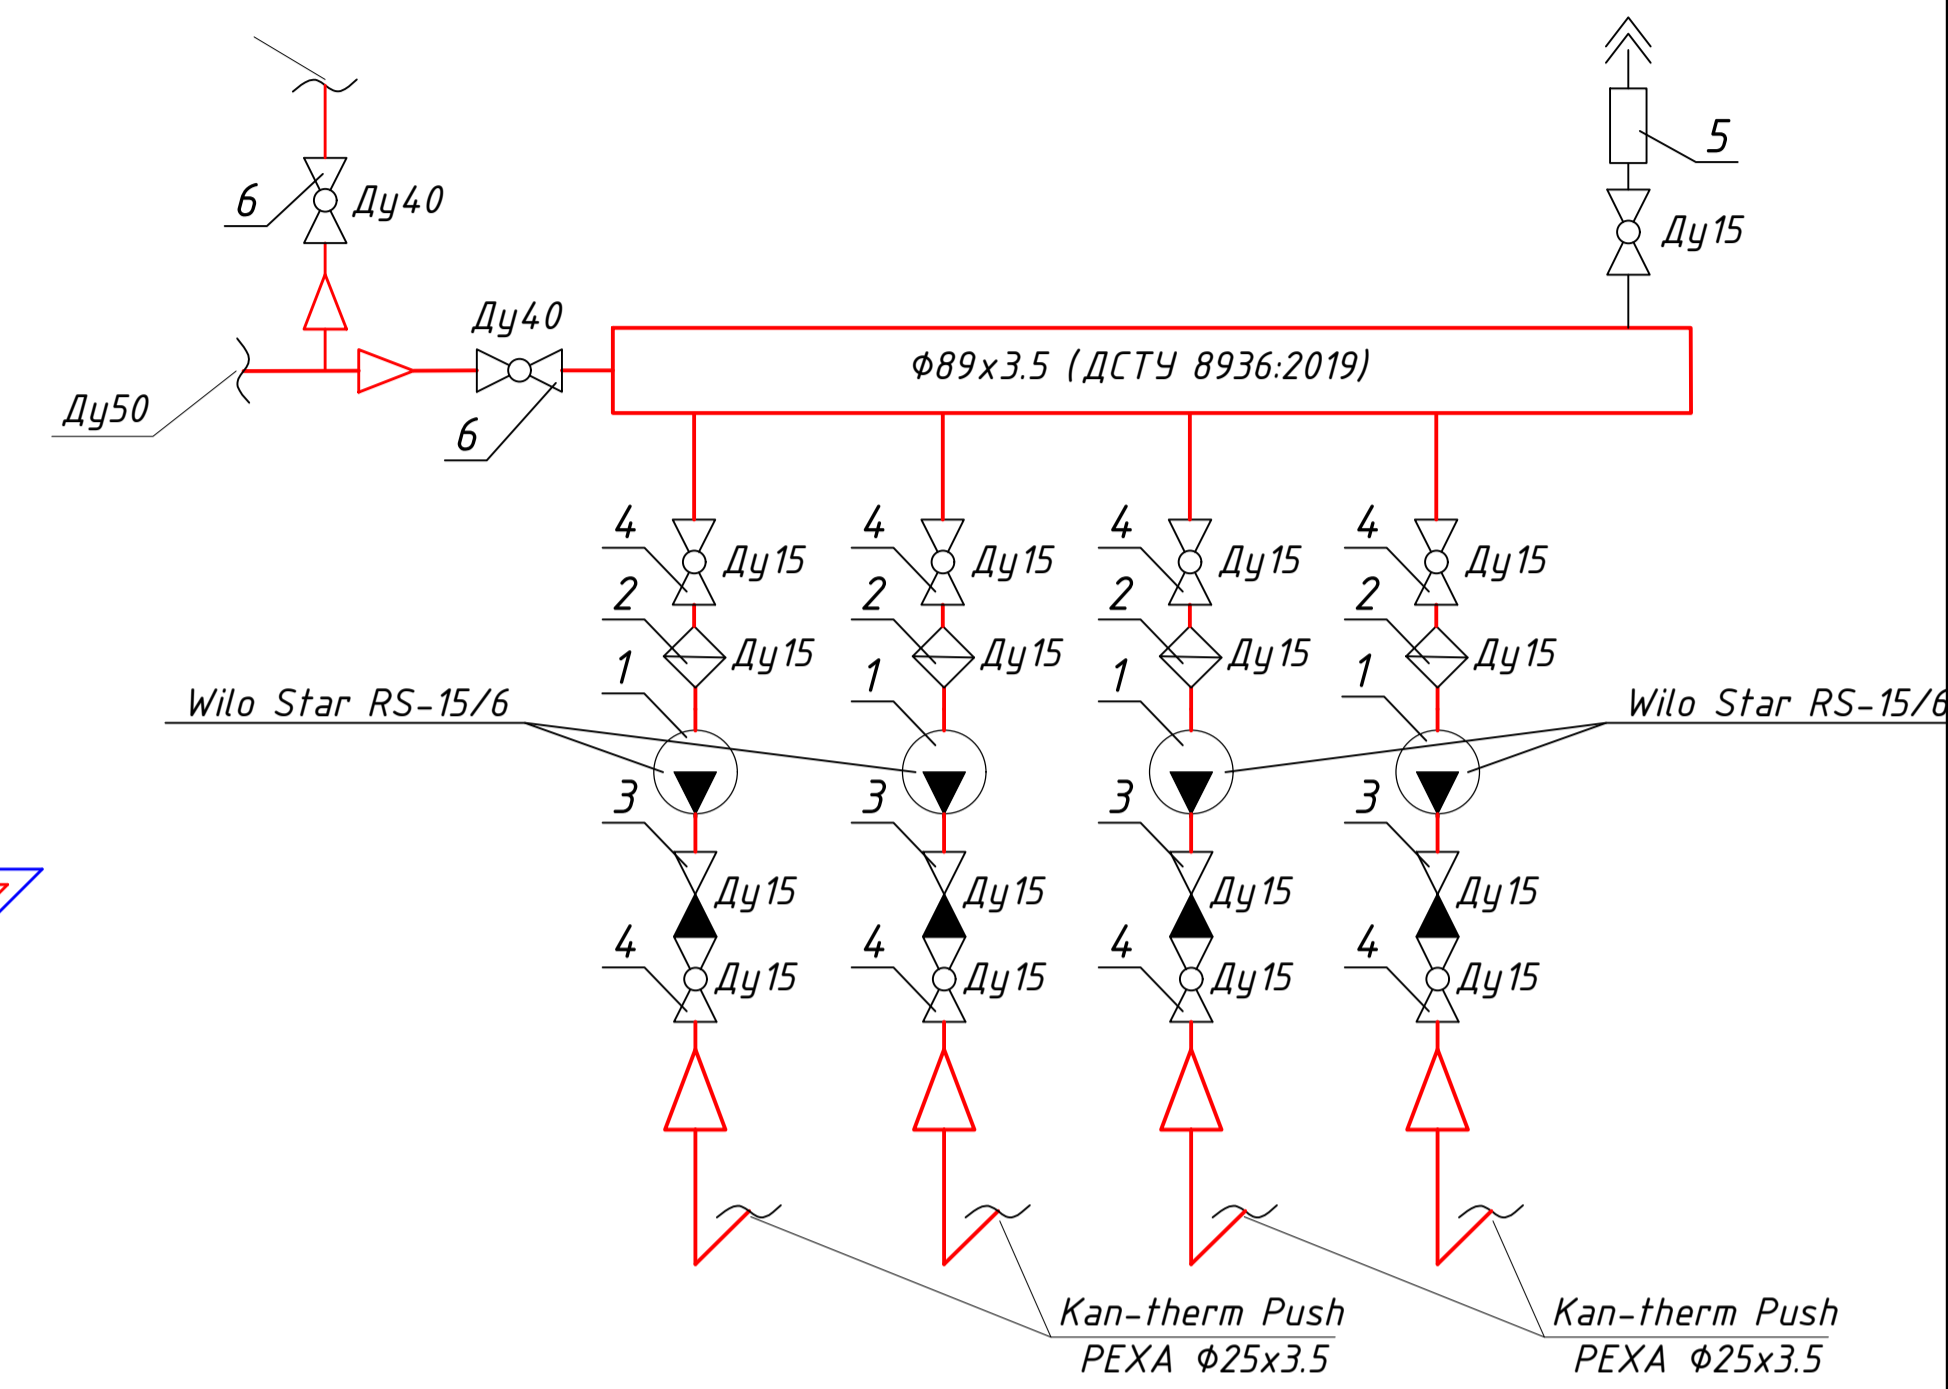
5

6 Ду40

Ду15

Ду40

Ф89х3.5 (ДСТУ 8936:2019)

Ду50

6

4 Ду15
2 Ду15
1

4 Ду15
2 Ду15
1

4 Ду15
2 Ду15
1

4 Ду15
2 Ду15
1

Wilo Star RS-15/6

Wilo Star RS-15/6

3 Ду15
4 Ду15

3 Ду15
4 Ду15

3 Ду15
4 Ду15

3 Ду15
4 Ду15

Kan-therm Push
PEXA Ф25х3.5

Kan-therm Push
PEXA Ф25х3.5